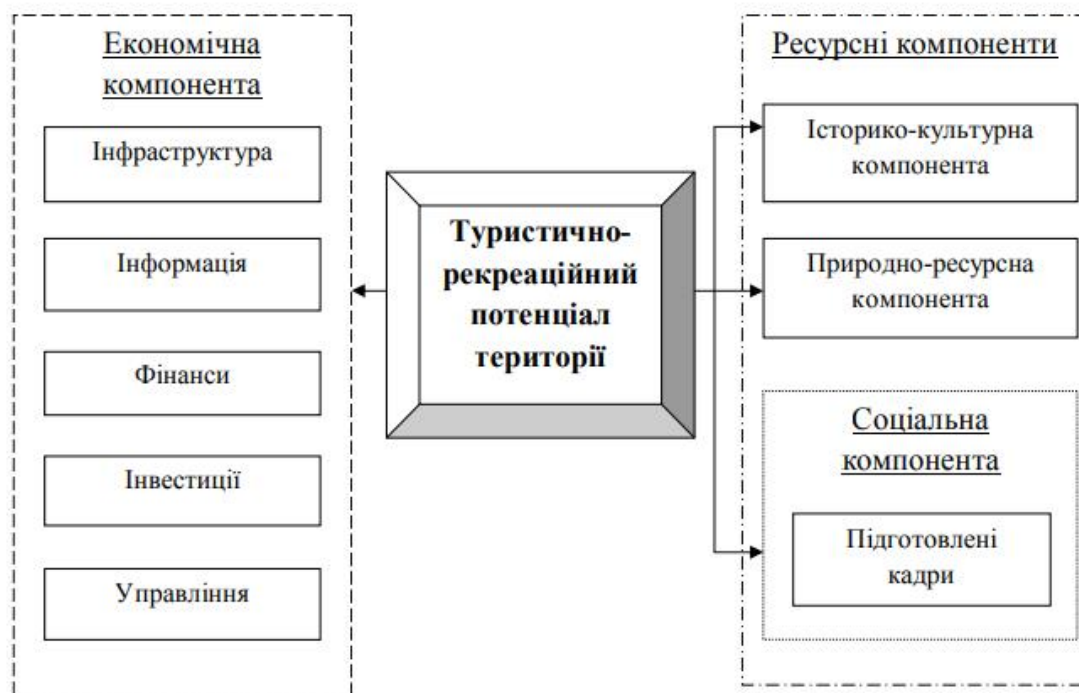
Економічна компонента

Інфраструктура

Інформація

Фінанси

Інвестиції

Управління

Туристично-рекреаційний потенціал території

Ресурсні компоненти

Історико-культурна компонента

Природно-ресурсна компонента

Соціальна компонента

Підготовлені кадри